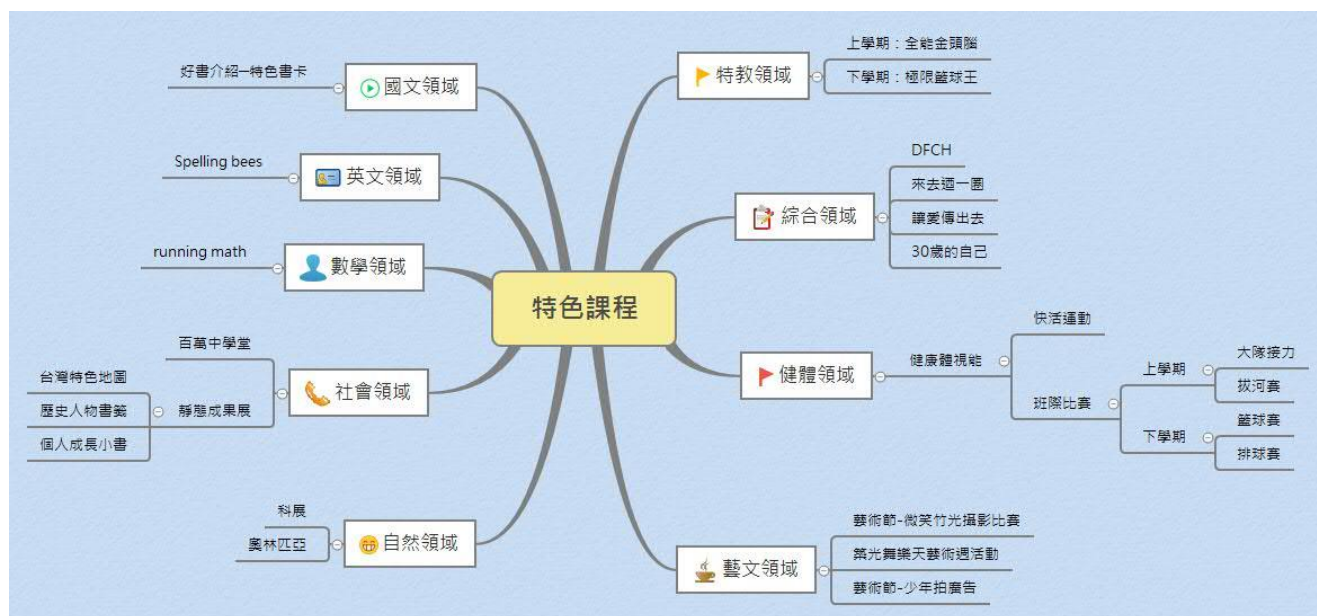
特色課程

國文領域
好書介紹-特色書卡

英文領域
Spelling bees

數學領域
running math

社會領域
百萬中學堂
靜態成果展
台灣特色地圖
歷史人物書籤
個人成長小書

自然領域
科展
奧林匹亞

特教領域
上學期：全能金頭腦
下學期：極限籃球王

綜合領域
DFCH
來去逛一圈
讓愛傳出去
30歲的自己

健體領域
健康體適能
快活運動
班際比賽
上學期
大隊接力
拔河賽
下學期
籃球賽
排球賽

藝文領域
藝術節-微笑竹光攝影比賽
築光舞樂天藝術週活動
藝術節-少年拍廣告